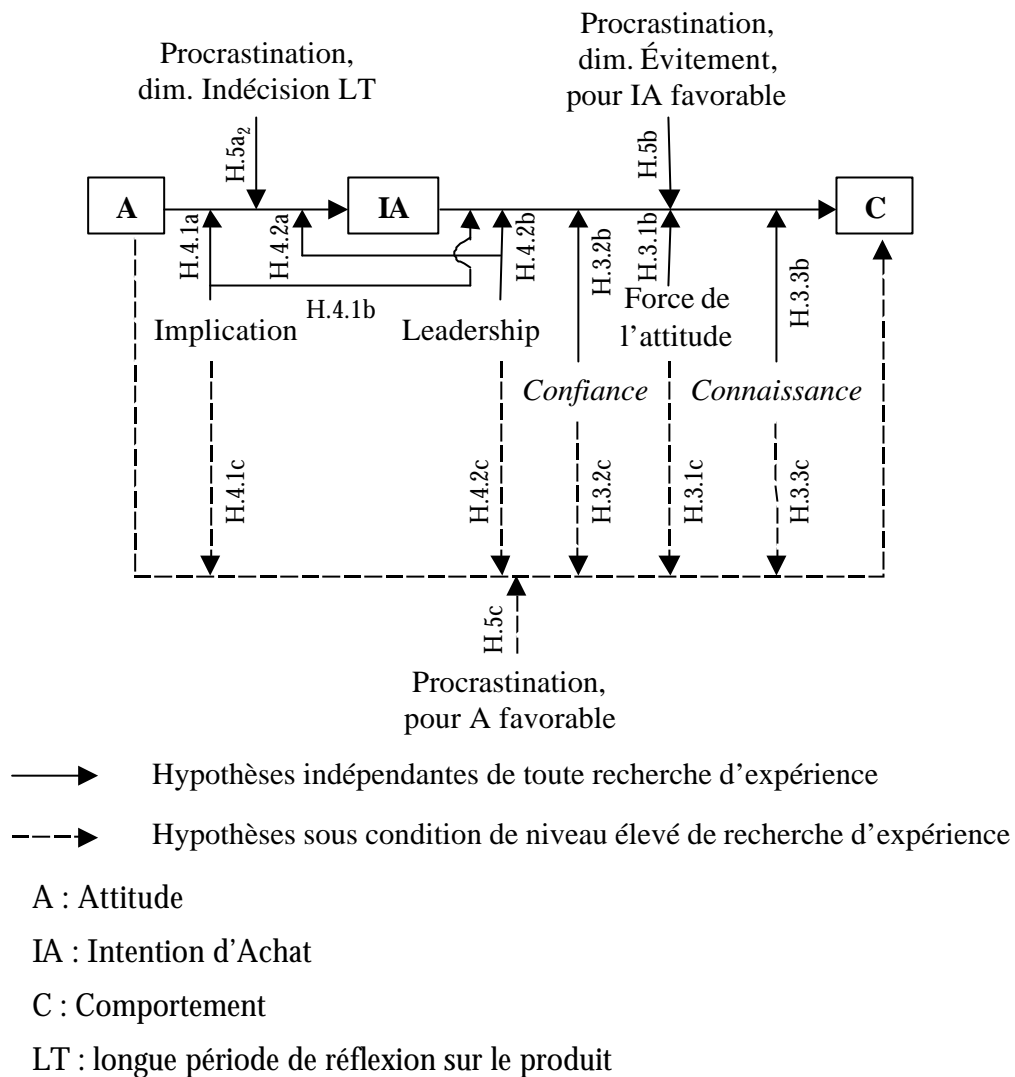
Procrastination, dim. Indécision LT

Procrastination, dim. Évitement, pour IA favorable

H.5a$_2$

H.5b

A

IA

C

H.4.1a

H.4.2a

H.4.2b

H.3.2b

H.3.1b

H.3.3b

H.4.1b

Implication

Leadership

Force de l'attitude

*Confiance*

*Connaissance*

H.4.1c

H.4.2c

H.3.2c

H.3.1c

H.3.3c

H.5c

Procrastination, pour A favorable

Hypothèses indépendantes de toute recherche d'expérience

Hypothèses sous condition de niveau élevé de recherche d'expérience

A : Attitude

IA : Intention d'Achat

C : Comportement

LT : longue période de réflexion sur le produit